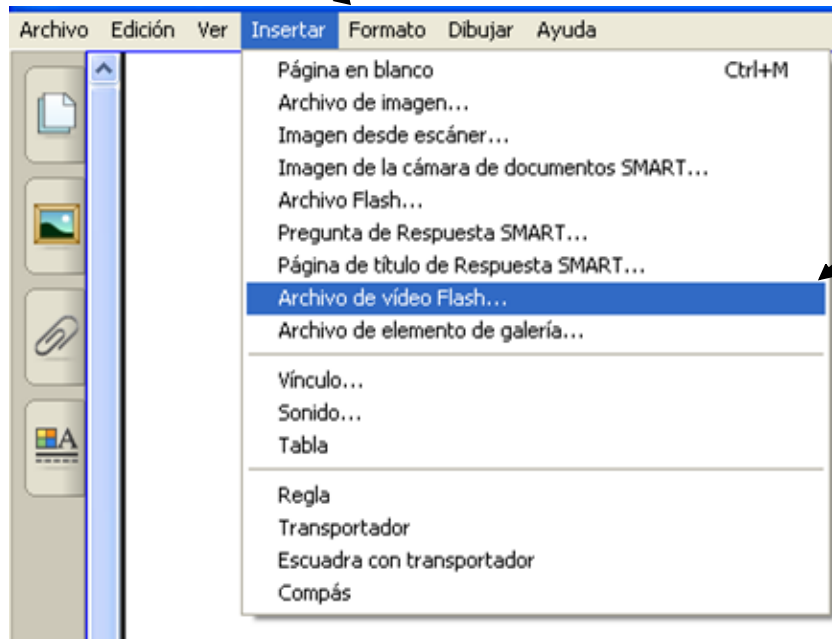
Archivo Edición Ver Insertar Formato Dibujar Ayuda

Página en blanco Ctrl+M
Archivo de imagen...
Imagen desde escáner...
Imagen de la cámara de documentos SMART...
Archivo Flash...
Pregunta de Respuesta SMART...
Página de título de Respuesta SMART...
Archivo de vídeo Flash...
Archivo de elemento de galería...

Vínculo...
Sonido...
Tabla

Regla
Transportador
Escuadra con transportador
Compás